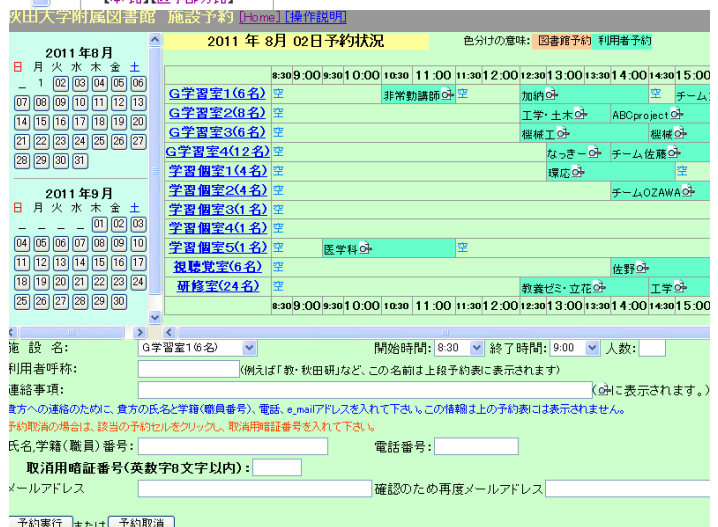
【本館】【医学部分館】

秋田大学附属図書館　施設予約 [Home] [操作説明]

2011年8月
| 日 | 月 | 火 | 水 | 木 | 金 | 土 |
|---|---|---|---|---|---|---|
| – | 1 | 02 | 03 | 04 | 05 | 06 |
| 07 | 08 | 09 | 10 | 11 | 12 | 13 |
| 14 | 15 | 16 | 17 | 18 | 19 | 20 |
| 21 | 22 | 23 | 24 | 25 | 26 | 27 |
| 28 | 29 | 30 | 31 | | | |

2011年9月
| 日 | 月 | 火 | 水 | 木 | 金 | 土 |
|---|---|---|---|---|---|---|
| – | – | – | – | 01 | 02 | 03 |
| 04 | 05 | 06 | 07 | 08 | 09 | 10 |
| 11 | 12 | 13 | 14 | 15 | 16 | 17 |
| 18 | 19 | 20 | 21 | 22 | 23 | 24 |
| 25 | 26 | 27 | 28 | 29 | 30 | |

2011 年 8月 02日予約状況

色分けの意味: 図書館予約 利用者予約

8:30 9:00 9:30 10:00 10:30 11:00 11:30 12:00 12:30 13:00 13:30 14:00 14:30 15:00

G学習室1(6名) 空 非常勤講師 空 加納 空 チーム
G学習室2(8名) 空 工学・土木 ABCproject
G学習室3(6名) 空 機械工 機械
G学習室4(12名) 空 なっきー チーム佐藤
学習個室1(4名) 空 環応 空
学習個室2(4名) 空 チームOZAWA
学習個室3(1名) 空
学習個室4(1名) 空
学習個室5(1名) 空 医学科 空
視聴覚室(6名) 空 佐野
研修室(24名) 空 教養ゼミ・立花 工学

8:30 9:00 9:30 10:00 10:30 11:00 11:30 12:00 12:30 13:00 13:30 14:00 14:30 15:00

施 設 名: G学習室1(6名)　開始時間: 8:30　終了時間: 9:00　人数:
利用者呼称: (例えば「教・秋田研」など、この名前は上段予約表に表示されます)
連絡事項: (公に表示されます。)
貴方への連絡のために、貴方の氏名と学籍(職員番号)、電話、e_mailアドレスを入れて下さい。この情報は上の予約表には表示されません。
予約取消の場合は、該当の予約セルをクリックし、取消用暗証番号を入れて下さい。
氏名,学籍(職員)番号:　電話番号:
取消用暗証番号(英数字8文字以内):
メールアドレス　確認のため再度メールアドレス
予約実行 または 予約取消